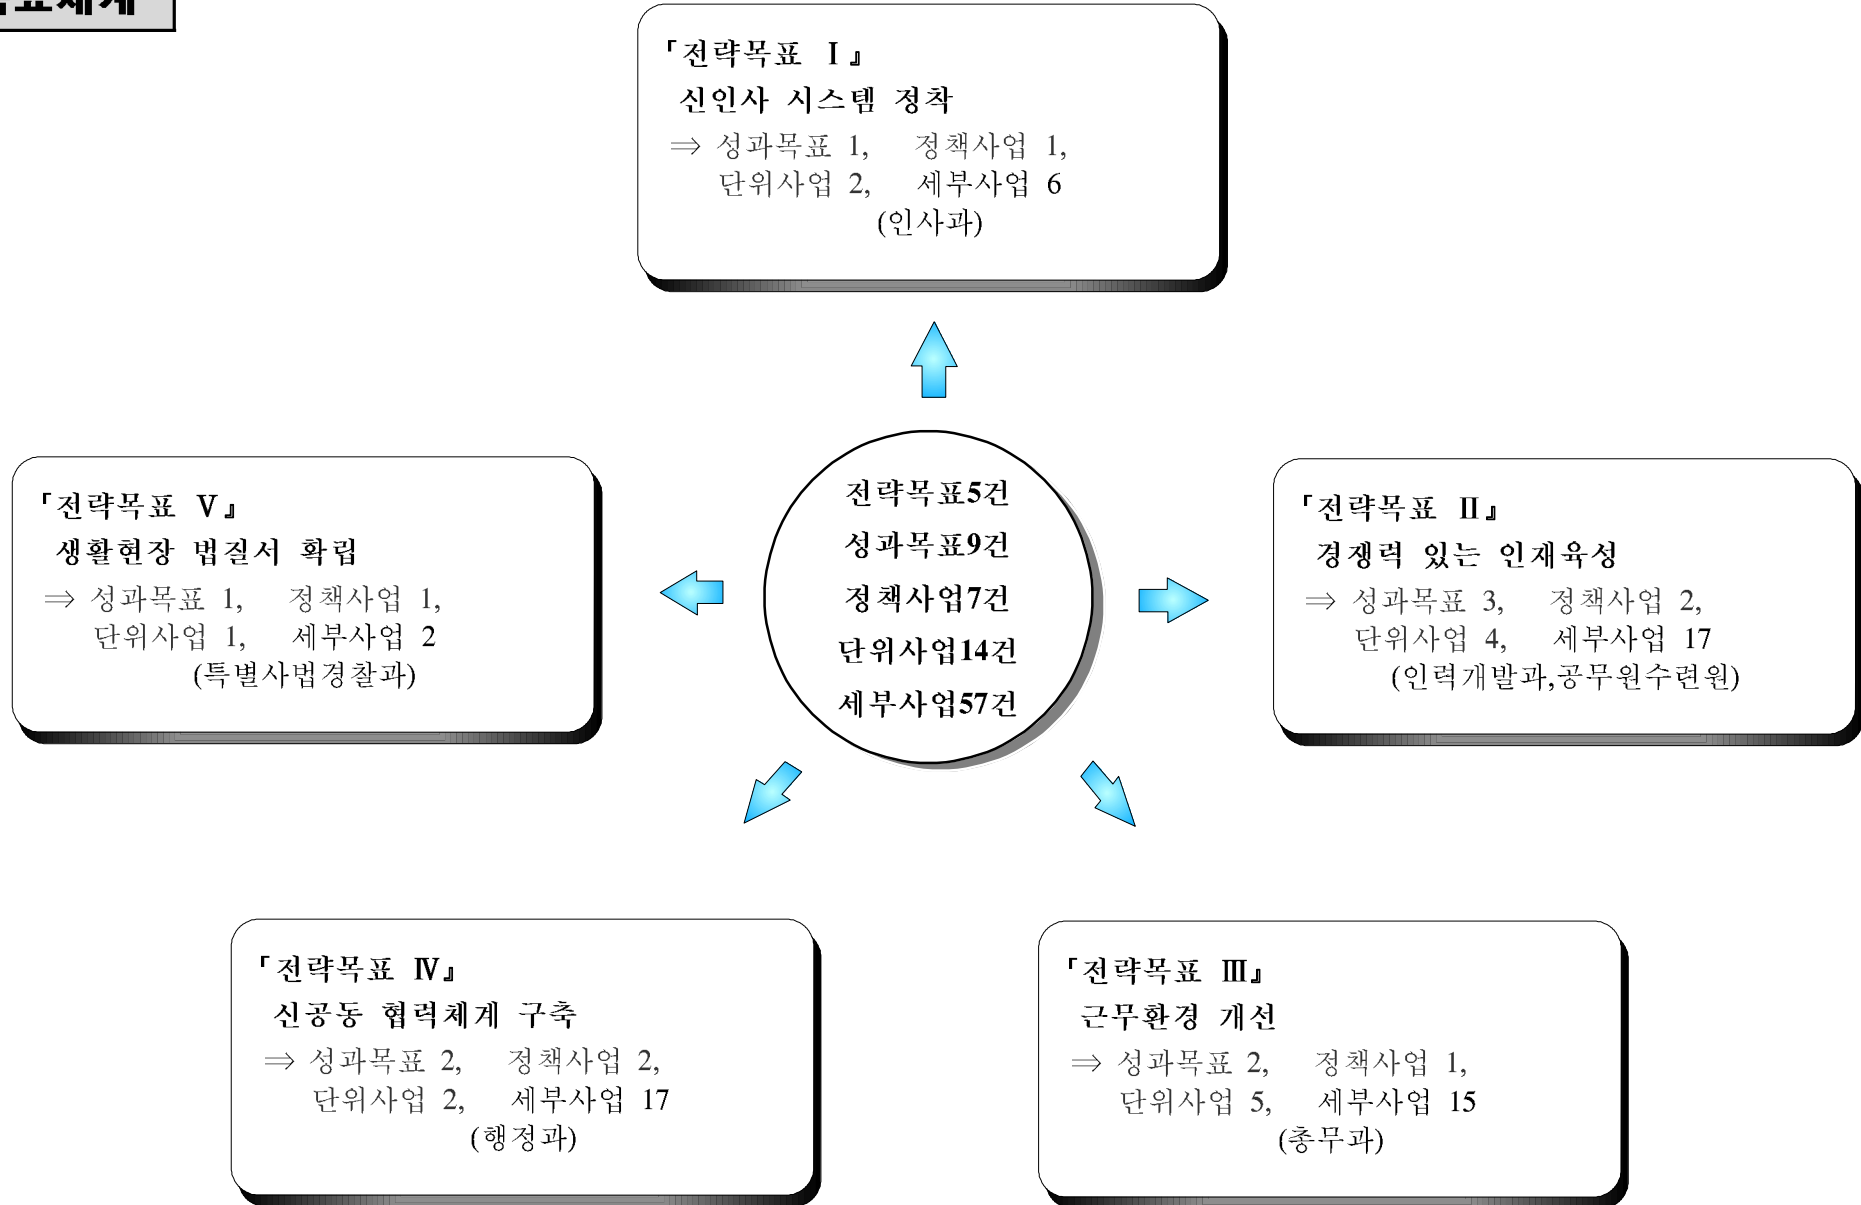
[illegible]표체계

「전략목표 Ⅰ」
신인사 시스템 정착
⇒ 성과목표 1, 정책사업 1,
단위사업 2, 세부사업 6
(인사과)

「전략목표 Ⅴ」
생활현장 법질서 확립
⇒ 성과목표 1, 정책사업 1,
단위사업 1, 세부사업 2
(특별사법경찰과)

전략목표5건
성과목표9건
정책사업7건
단위사업14건
세부사업57건

「전략목표 Ⅱ」
경쟁력 있는 인재육성
⇒ 성과목표 3, 정책사업 2,
단위사업 4, 세부사업 17
(인력개발과,공무원수련원)

「전략목표 Ⅳ」
신공동 협력체계 구축
⇒ 성과목표 2, 정책사업 2,
단위사업 2, 세부사업 17
(행정과)

「전략목표 Ⅲ」
근무환경 개선
⇒ 성과목표 2, 정책사업 1,
단위사업 5, 세부사업 15
(총무과)